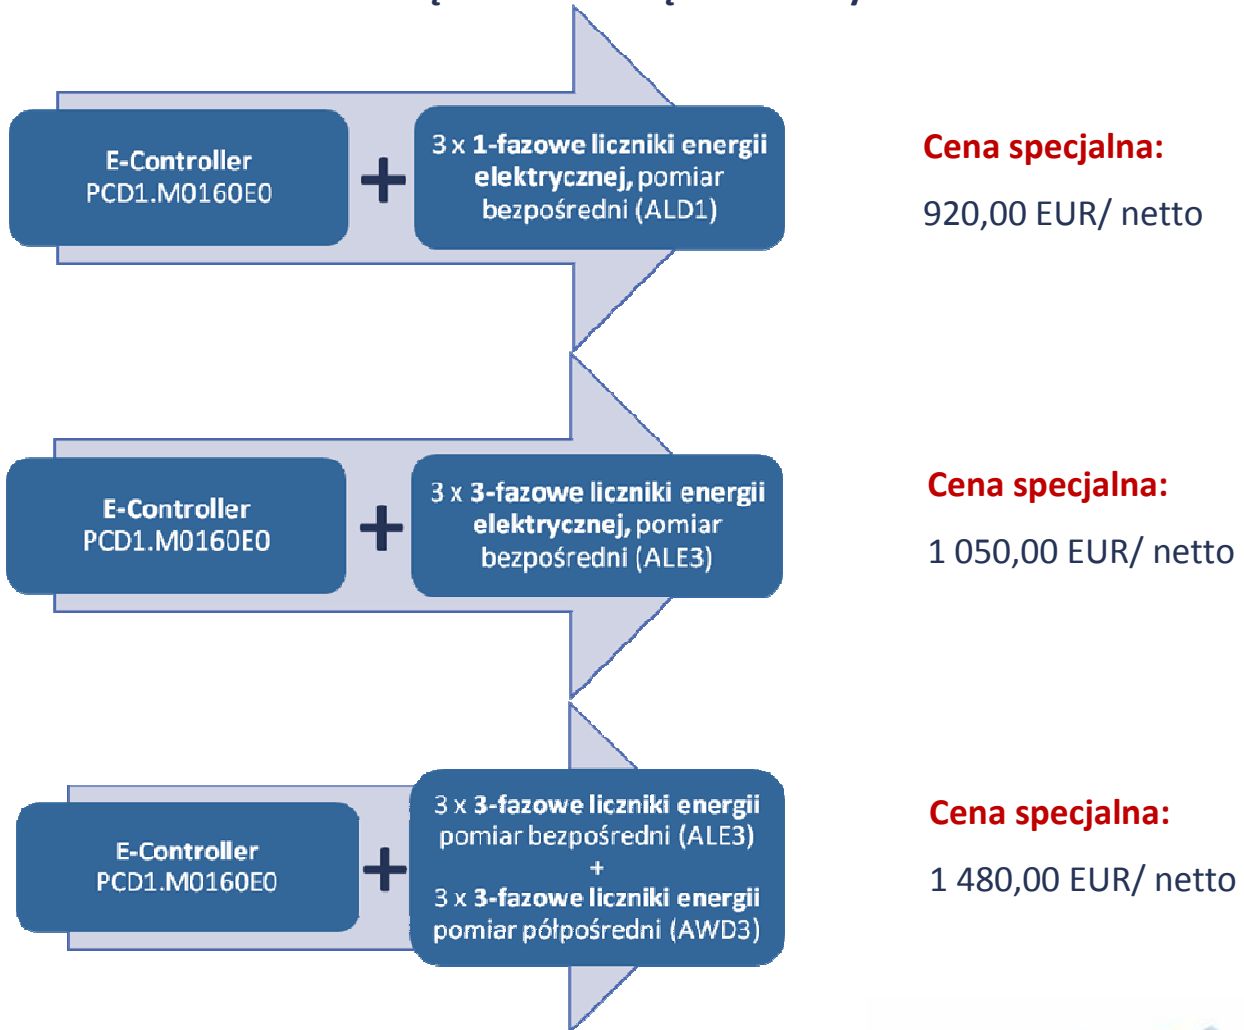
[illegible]

E-Controller PCD1.M0160E0

+

3 x 1-fazowe liczniki energii elektrycznej, pomiar bezpośredni (ALD1)

Cena specjalna:

920,00 EUR/ netto

E-Controller PCD1.M0160E0

+

3 x 3-fazowe liczniki energii elektrycznej, pomiar bezpośredni (ALE3)

Cena specjalna:

1 050,00 EUR/ netto

E-Controller PCD1.M0160E0

+

3 x 3-fazowe liczniki energii pomiar bezpośredni (ALE3)
+
3 x 3-fazowe liczniki energii pomiar półpośredni (AWD3)

Cena specjalna:

1 480,00 EUR/ netto